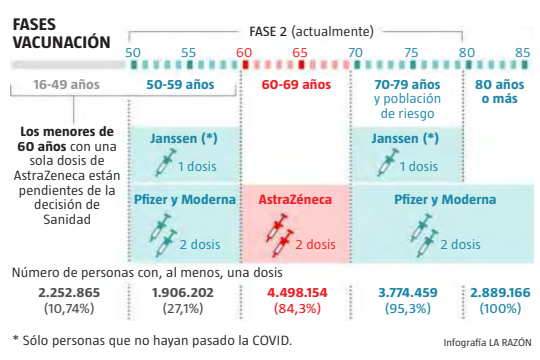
FASES VACUNACIÓN

FASE 2 (actualmente)

50 55 60 65 70 75 80 85

16-49 años

50-59 años

60-69 años

70-79 años y población de riesgo

80 años o más

Los menores de 60 años con una sola dosis de AstraZeneca están pendientes de la decisión de Sanidad

Janssen (*)
1 dosis

Janssen (*)
1 dosis

Pfizer y Moderna
2 dosis

AstraZeneca
2 dosis

Pfizer y Moderna
2 dosis

Número de personas con, al menos, una dosis

| 2.252.865 (10,74%) | 1.906.202 (27,1%) | 4.498.154 (84,3%) | 3.774.459 (95,3%) | 2.889.166 (100%) |
|---|---|---|---|---|

* Sólo personas que no hayan pasado la COVID.

Infografía LA RAZÓN